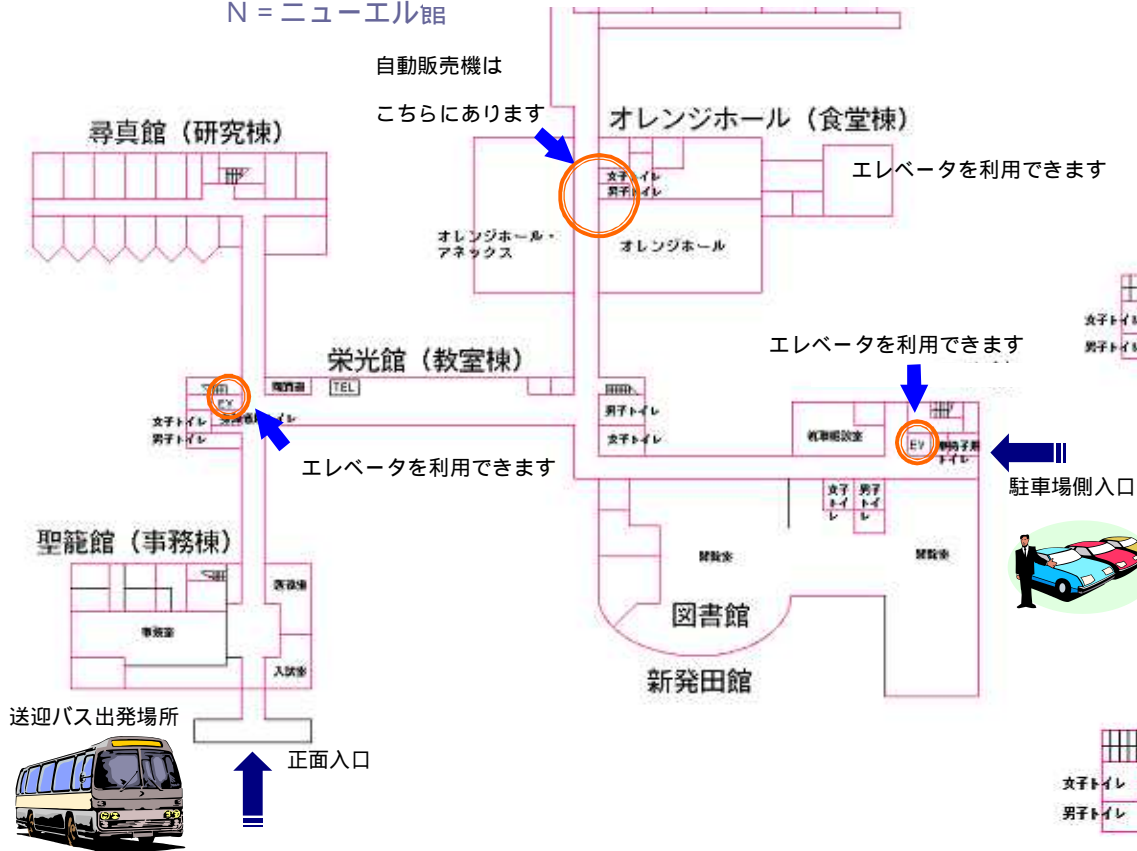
N = ニューエル館

自動販売機は

こちらにあります

尋真館（研究棟）

オレンジホール（食堂棟）

エレベータを利用できます

女子トイレ
男子トイレ

オレンジホール・アネックス

オレンジホール

女子トイレ
男子トイレ

エレベータを利用できます

栄光館（教室棟）

TEL

EV

女子トイレ
男子トイレ

男子トイレ
女子トイレ

エレベータを利用できます

EV

駐車場側入口

女子トイレ
男子トイレ

聖籠館（事務棟）

事務室

閲覧室

閲覧室

図書館

新発田館

入試課

送迎バス出発場所

正面入口

女子トイレ
男子トイレ